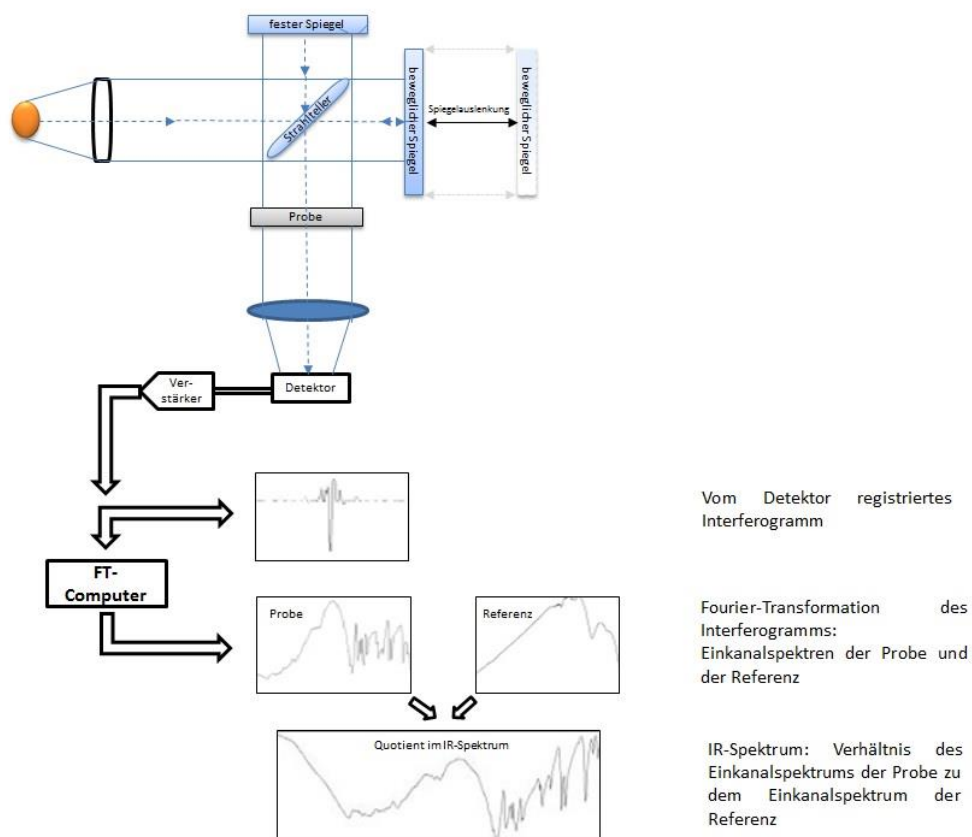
fester Spiegel

Strahlteiler

beweglicher Spiegel

Spiegelauslenkung

beweglicher Spiegel

Probe

Verstärker

Detektor

FT-Computer

Vom Detektor registriertes Interferogramm

Probe

Referenz

Fourier-Transformation des Interferogramms: Einkanalspektren der Probe und der Referenz

Quotient im IR-Spektrum

IR-Spektrum: Verhältnis des Einkanalspektrums der Probe zu dem Einkanalspektrum der Referenz